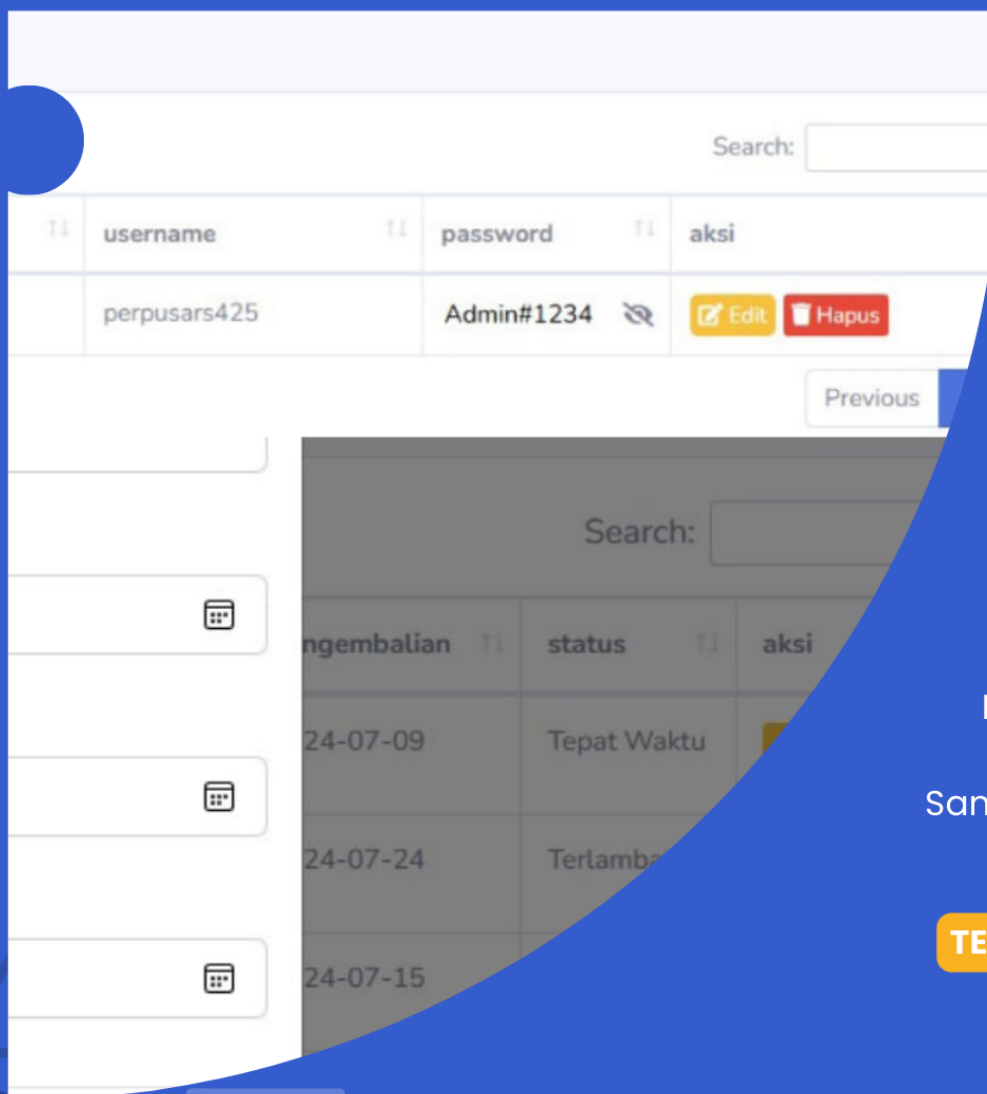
Search:

| | username | password | aksi |
|---|---|---|---|
| | perpusars425 | Admin#1234 | Edit Hapus |

Previous

Search:

| ngembalian | status | aksi |
|---|---|---|
| 24-07-09 | Tepat Waktu | |
| 24-07-24 | Terlamba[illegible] | |
| 24-07-15 | | |

San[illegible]

TE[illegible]